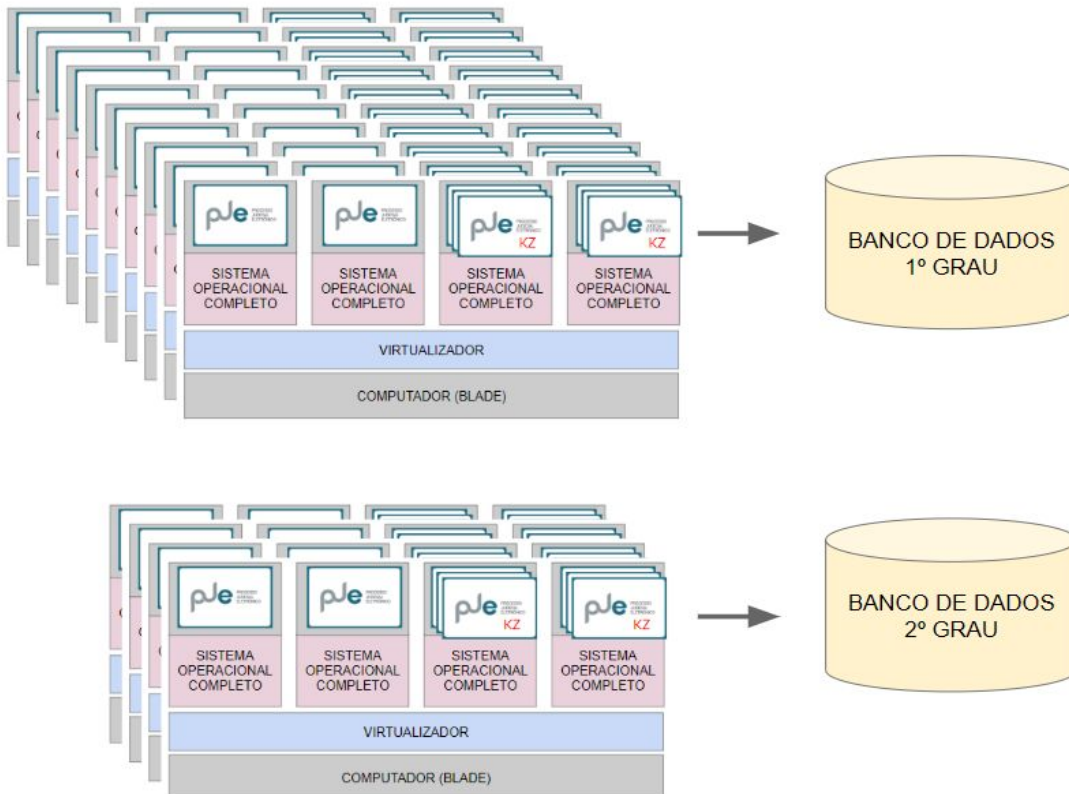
PJe

PJe

PJe
KZ

PJe
KZ

SISTEMA OPERACIONAL COMPLETO

SISTEMA OPERACIONAL COMPLETO

SISTEMA OPERACIONAL COMPLETO

SISTEMA OPERACIONAL COMPLETO

VIRTUALIZADOR

COMPUTADOR (BLADE)

BANCO DE DADOS
1º GRAU

PJe

PJe

PJe
KZ

PJe
KZ

SISTEMA OPERACIONAL COMPLETO

SISTEMA OPERACIONAL COMPLETO

SISTEMA OPERACIONAL COMPLETO

SISTEMA OPERACIONAL COMPLETO

VIRTUALIZADOR

COMPUTADOR (BLADE)

BANCO DE DADOS
2º GRAU